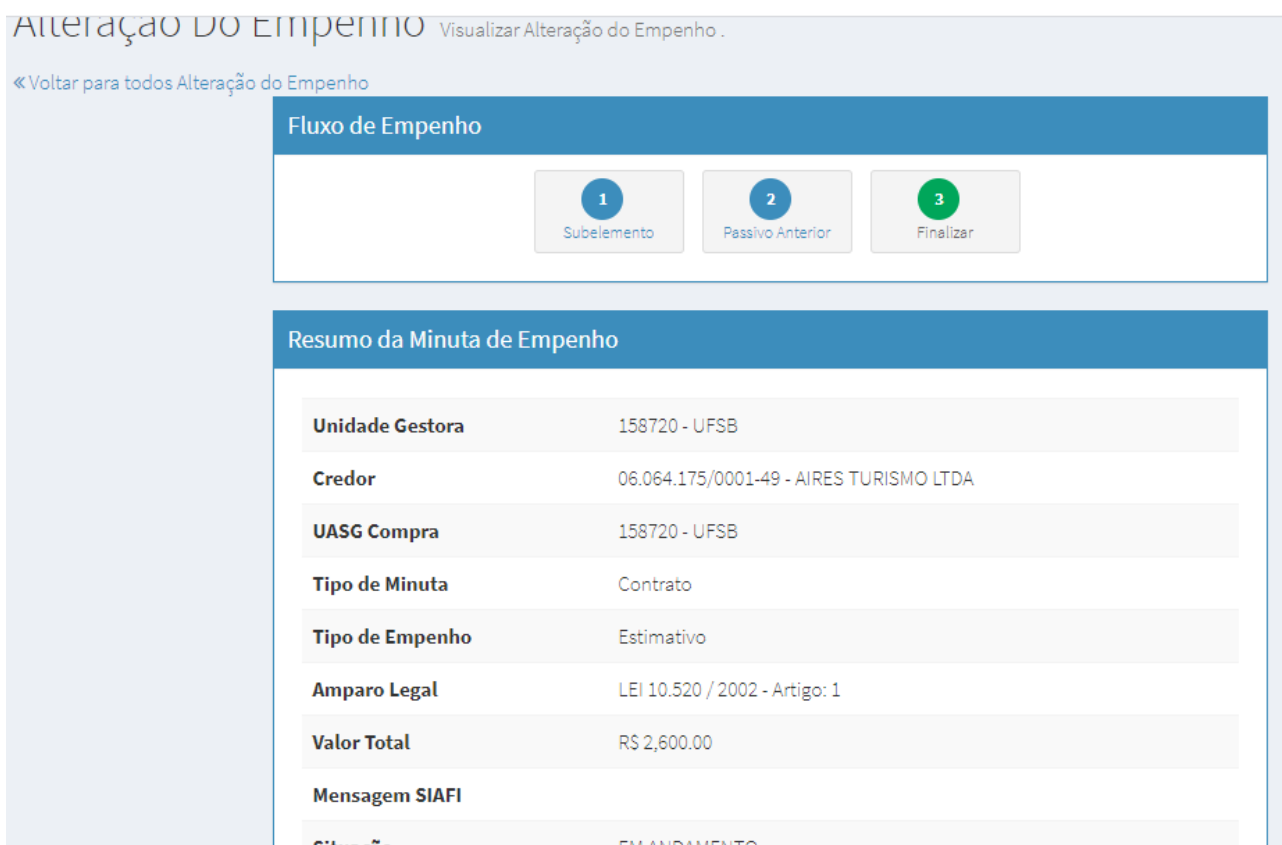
Alteração Do Empenho Visualizar Alteração do Empenho .

« Voltar para todos Alteração do Empenho

Fluxo de Empenho

1 Subelemento

2 Passivo Anterior

3 Finalizar

Resumo da Minuta de Empenho

| | |
|---|---|
| Unidade Gestora | 158720 - UFSB |
| Credor | 06.064.175/0001-49 - AIRES TURISMO LTDA |
| UASG Compra | 158720 - UFSB |
| Tipo de Minuta | Contrato |
| Tipo de Empenho | Estimativo |
| Amparo Legal | LEI 10.520 / 2002 - Artigo: 1 |
| Valor Total | R$ 2,600.00 |
| Mensagem SIAFI | |
| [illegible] | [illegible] |